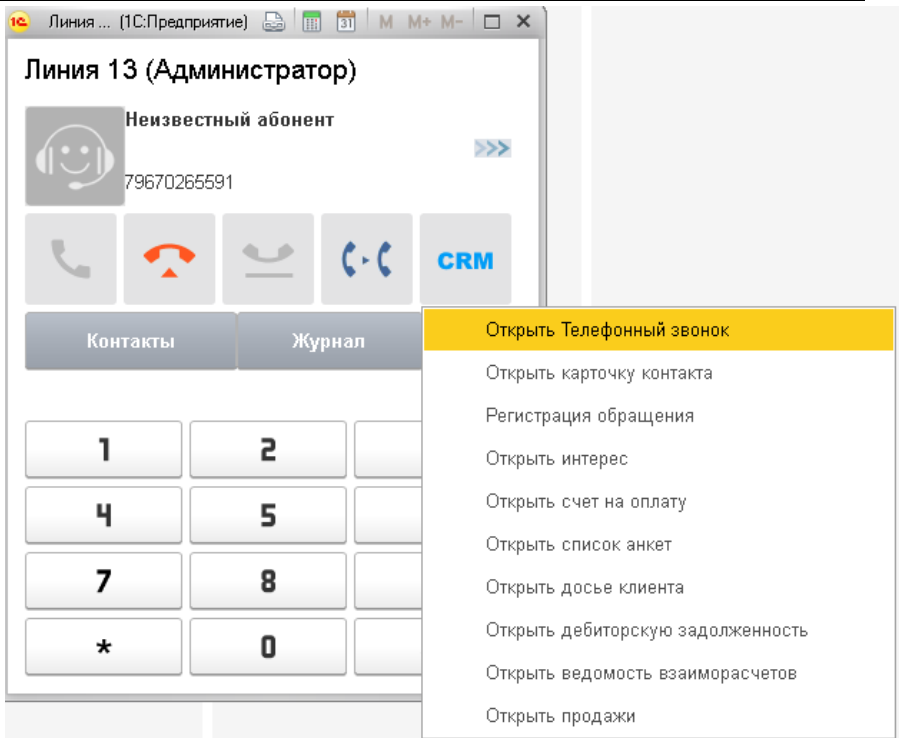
1С Линия ... (1С:Предприятие) 31 M M+ M- □ ✕

Линия 13 (Администратор)

Неизвестный абонент

>>>

79670265591

CRM

Контакты

Журнал

1
2
4
5
7
8
*
0

Открыть Телефонный звонок
Открыть карточку контакта
Регистрация обращения
Открыть интерес
Открыть счет на оплату
Открыть список анкет
Открыть досье клиента
Открыть дебиторскую задолженность
Открыть ведомость взаиморасчетов
Открыть продажи